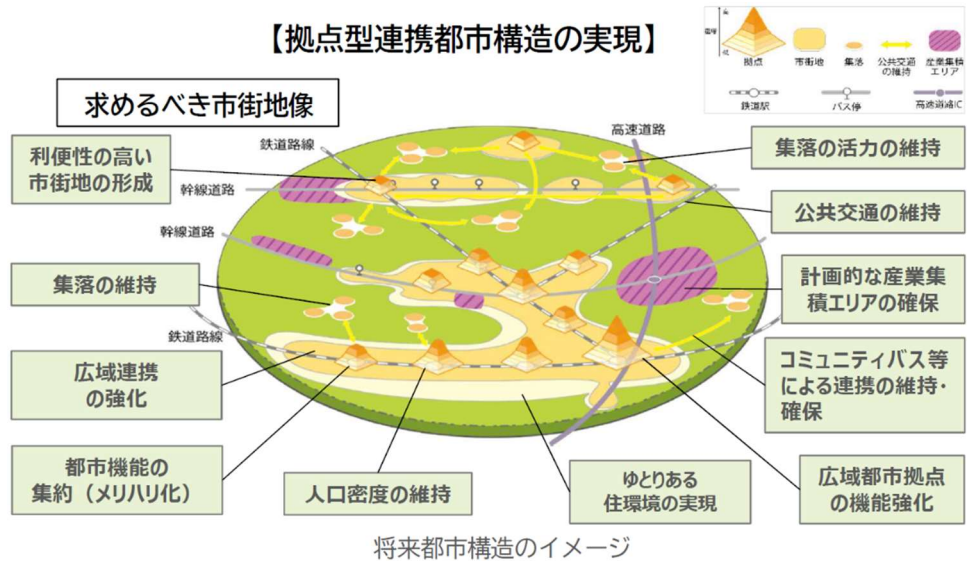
【拠点型連携都市構造の実現】

高
密度
低

拠点　市街地　集落　公共交通の維持　産業集積エリア

鉄道駅　バス停　高速道路IC

求めるべき市街地像

利便性の高い市街地の形成

鉄道路線

幹線道路

幹線道路

集落の維持

鉄道路線

広域連携の強化

都市機能の集約（メリハリ化）

人口密度の維持

高速道路

集落の活力の維持

公共交通の維持

計画的な産業集積エリアの確保

コミュニティバス等による連携の維持・確保

ゆとりある住環境の実現

広域都市拠点の機能強化

将来都市構造のイメージ